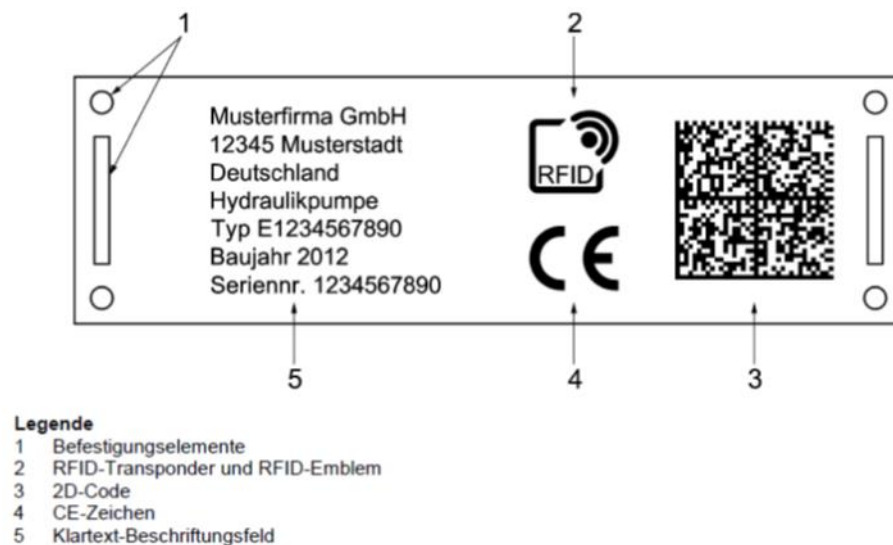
1

2

Musterfirma GmbH
12345 Musterstadt
Deutschland
Hydraulikpumpe
Typ E1234567890
Baujahr 2012
Seriennr. 1234567890

RFID

CE

5

4

3

Legende
1 Befestigungselemente
2 RFID-Transponder und RFID-Emblem
3 2D-Code
4 CE-Zeichen
5 Klartext-Beschriftungsfeld